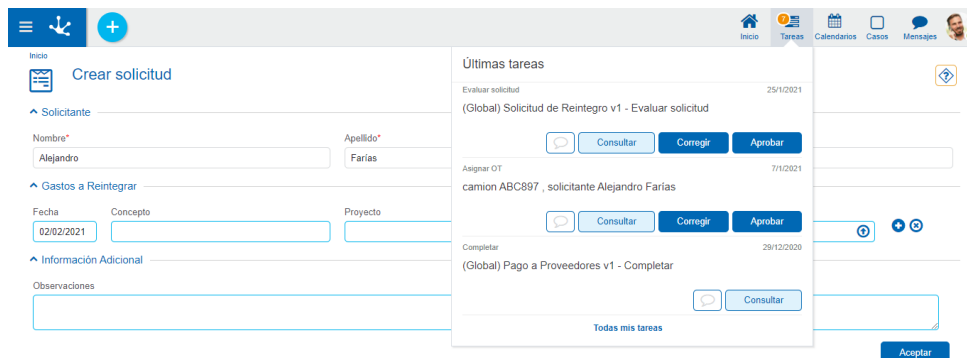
Inicio Tareas Calendarios Casos Mensajes

Inicio

Crear solicitud

Solicitante

Nombre*

Alejandro

Apellido*

Farías

Gastos a Reintegrar

Fecha

02/02/2021

Concepto

Proyecto

Información Adicional

Observaciones

Aceptar

Últimas tareas

Evaluar solicitud 25/1/2021

(Global) Solicitud de Reintegro v1 - Evaluar solicitud

Consultar Corregir Aprobar

Asignar OT 7/1/2021

camion ABC897 , solicitante Alejandro Farías

Consultar Corregir Aprobar

Completar 29/12/2020

(Global) Pago a Proveedores v1 - Completar

Consultar

Todas mis tareas